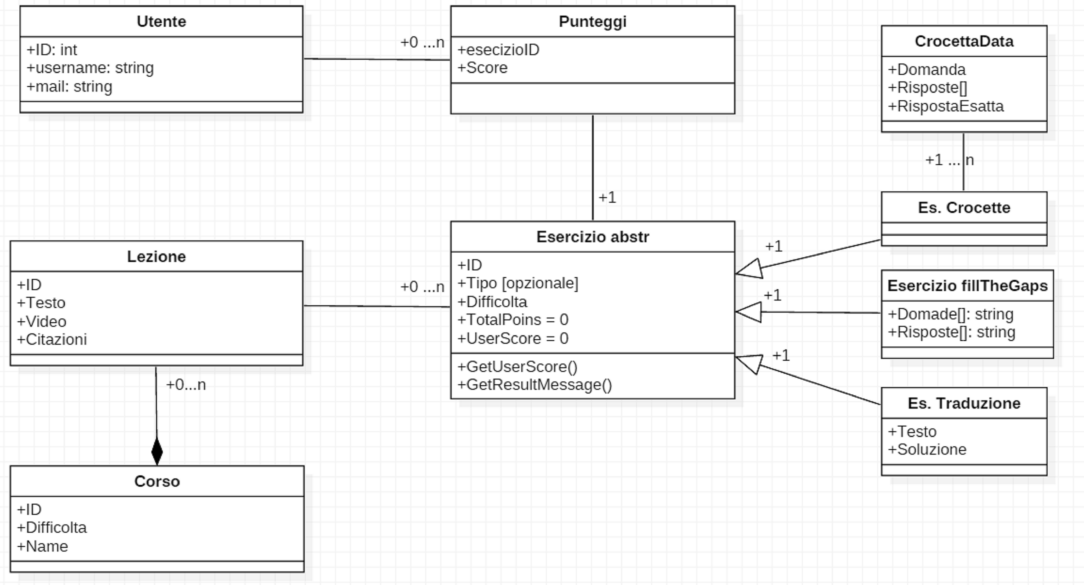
Utente
+ID: int
+username: string
+mail: string

+0 ...n

Punteggi
+esecizioID
+Score

CrocettaData
+Domanda
+Risposte[]
+RispostaEsatta

+1 ... n

+1

Es. Crocette

Lezione
+ID
+Testo
+Video
+Citazioni

+0 ...n

Esercizio abstr
+ID
+Tipo [opzionale]
+Difficolta
+TotalPoins = 0
+UserScore = 0
+GetUserScore()
+GetResultMessage()

+1

+1

Esercizio fillTheGaps
+Domade[]: string
+Risposte[]: string

+1

+0...n

Es. Traduzione
+Testo
+Soluzione

Corso
+ID
+Difficolta
+Name